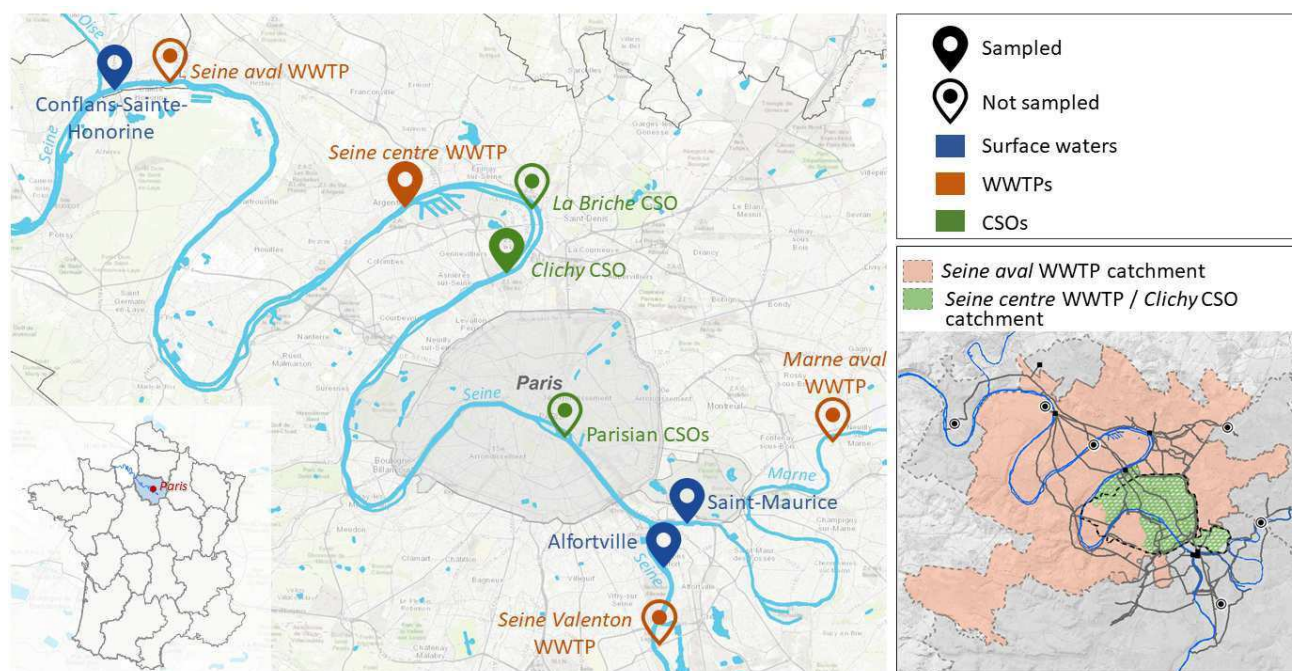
Oise
Conflans-Sainte-Honorine
*Seine aval* WWTP
Seine
*Seine centre* WWTP
*La Briche* CSO
*Clichy* CSO
Paris
Seine
Parisian CSOs
*Marne aval* WWTP
Marne
Saint-Maurice
Alfortville
Seine
*Seine Valenton* WWTP
Paris

Sampled
Not sampled
Surface waters
WWTPs
CSOs

*Seine aval* WWTP catchment
*Seine centre* WWTP / *Clichy* CSO catchment